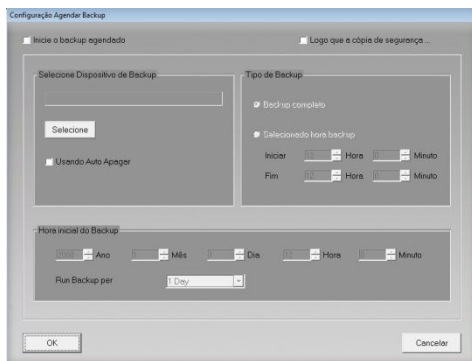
Configuração Agendar Backup

Inicie o backup agendado

Logo que a cópia de segurança ...

Selecione Dispositivo de Backup

Selecione

Usando Auto Apagar

Tipo de Backup

Backup completo

Selecionado hora backup

Iniciar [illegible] Hora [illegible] Minuto

Fim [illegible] Hora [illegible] Minuto

Hora inicial do Backup

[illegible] Ano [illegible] Mês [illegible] Dia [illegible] Hora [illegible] Minuto

Run Backup per 1 Day

OK

Cancelar